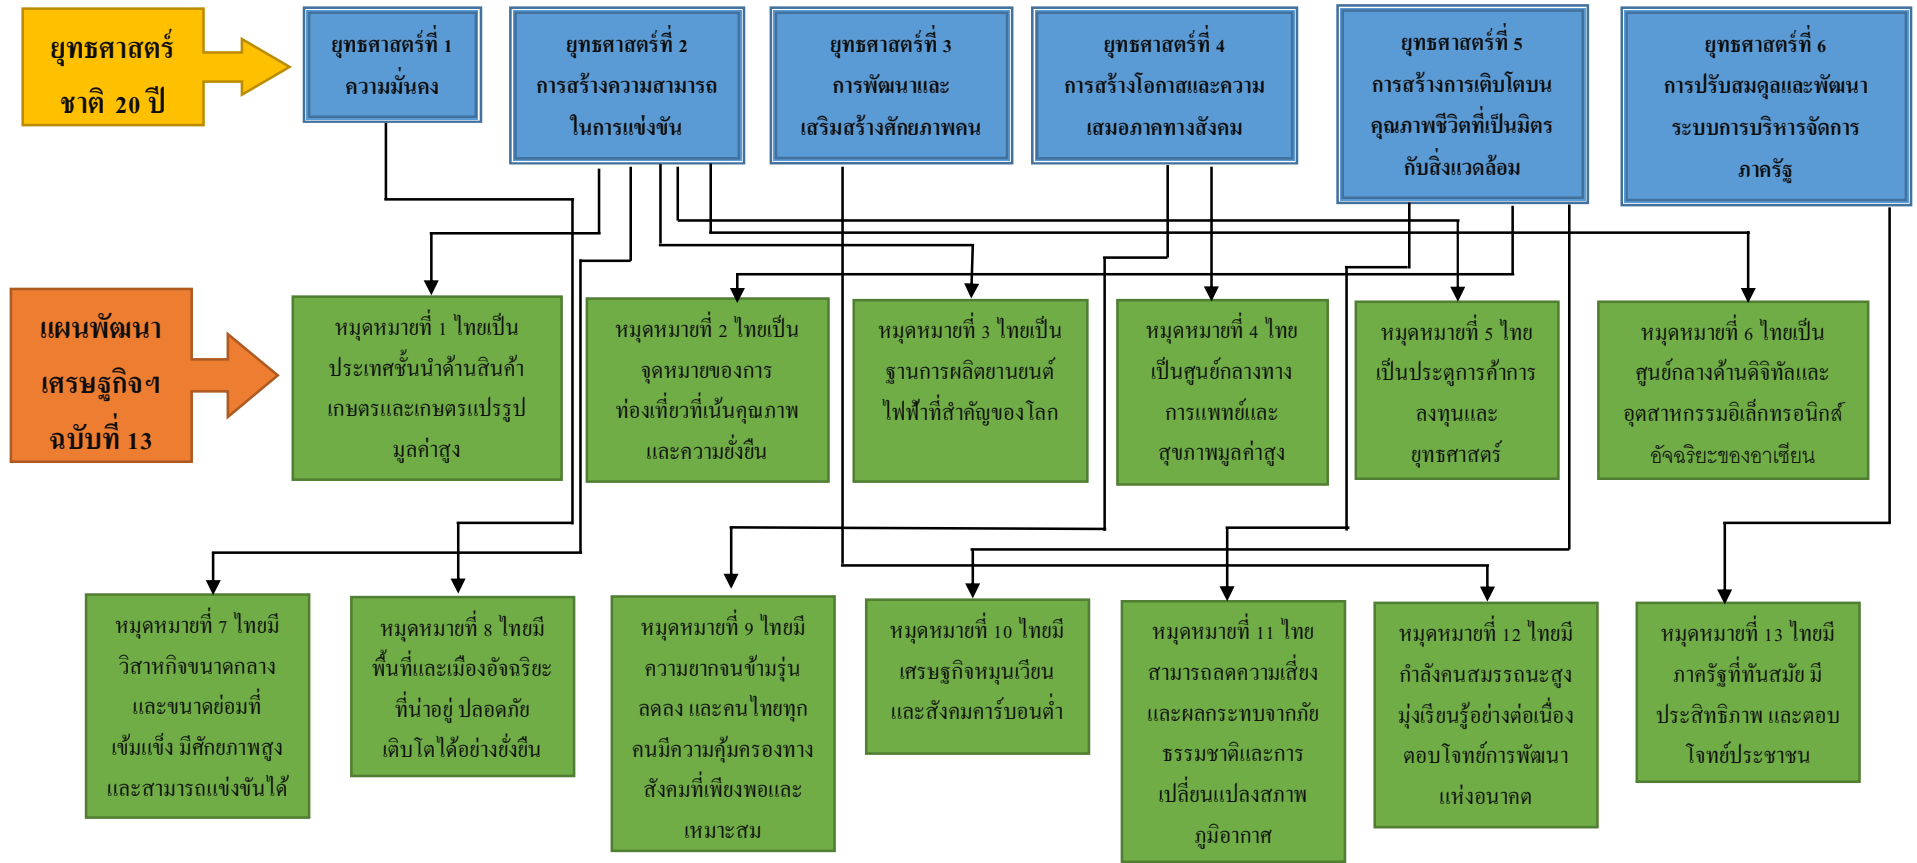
ยุทธศาสตร์ชาติ 20 ปี

ยุทธศาสตร์ที่ 1 ความมั่นคง

ยุทธศาสตร์ที่ 2 การสร้างความสามารถในการแข่งขัน

ยุทธศาสตร์ที่ 3 การพัฒนาและเสริมสร้างศักยภาพคน

ยุทธศาสตร์ที่ 4 การสร้างโอกาสและความเสมอภาคทางสังคม

ยุทธศาสตร์ที่ 5 การสร้างการเติบโตบนคุณภาพชีวิตที่เป็นมิตรกับสิ่งแวดล้อม

ยุทธศาสตร์ที่ 6 การปรับสมดุลและพัฒนาระบบการบริหารจัดการภาครัฐ

แผนพัฒนาเศรษฐกิจฯ ฉบับที่ 13

หมุดหมายที่ 1 ไทยเป็นประเทศชั้นนำด้านสินค้าเกษตรและเกษตรแปรรูปมูลค่าสูง

หมุดหมายที่ 2 ไทยเป็นจุดหมายของการท่องเที่ยวที่เน้นคุณภาพและความยั่งยืน

หมุดหมายที่ 3 ไทยเป็นฐานการผลิตยานยนต์ไฟฟ้าที่สำคัญของโลก

หมุดหมายที่ 4 ไทยเป็นศูนย์กลางทางการแพทย์และสุขภาพมูลค่าสูง

หมุดหมายที่ 5 ไทยเป็นประตูการค้าการลงทุนและยุทธศาสตร์

หมุดหมายที่ 6 ไทยเป็นศูนย์กลางด้านดิจิทัลและอุตสาหกรรมอิเล็กทรอนิกส์อัจฉริยะของอาเซียน

หมุดหมายที่ 7 ไทยมีวิสาหกิจขนาดกลางและขนาดย่อมที่เข้มแข็ง มีศักยภาพสูงและสามารถแข่งขันได้

หมุดหมายที่ 8 ไทยมีพื้นที่และเมืองอัจฉริยะที่น่าอยู่ ปลอดภัย เติบโตได้อย่างยั่งยืน

หมุดหมายที่ 9 ไทยมีความยากจนข้ามรุ่นลดลง และคนไทยทุกคนมีความคุ้มครองทางสังคมที่เพียงพอและเหมาะสม

หมุดหมายที่ 10 ไทยมีเศรษฐกิจหมุนเวียนและสังคมคาร์บอนต่ำ

หมุดหมายที่ 11 ไทยสามารถลดความเสี่ยงและผลกระทบจากภัยธรรมชาติและการเปลี่ยนแปลงสภาพภูมิอากาศ

หมุดหมายที่ 12 ไทยมีกำลังคนสมรรถนะสูง มุ่งเรียนรู้อย่างต่อเนื่อง ตอบโจทย์การพัฒนาแห่งอนาคต

หมุดหมายที่ 13 ไทยมีภาครัฐที่ทันสมัย มีประสิทธิภาพ และตอบโจทย์ประชาชน